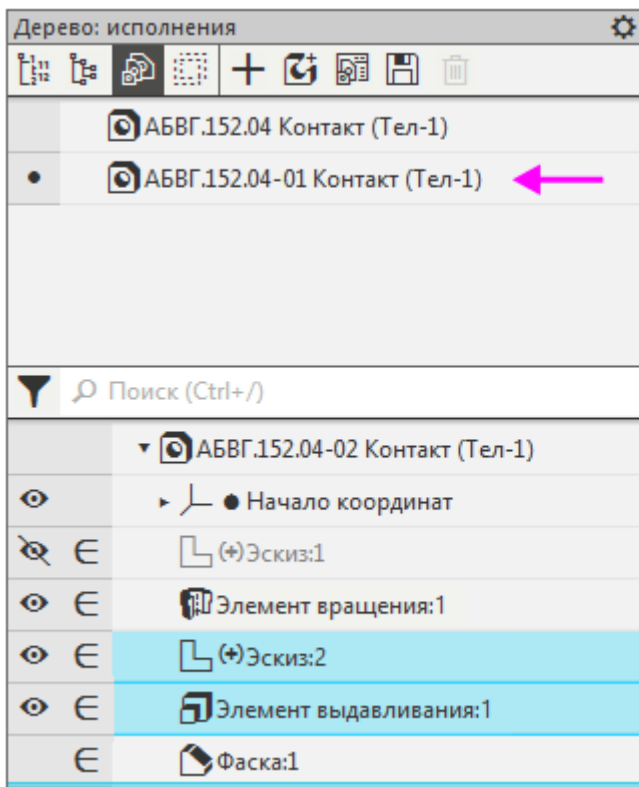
Дерево: исполнения

АБВГ.152.04 Контакт (Тел-1)

•

АБВГ.152.04-01 Контакт (Тел-1)

Поиск (Ctrl+/)

АБВГ.152.04-02 Контакт (Тел-1)

Начало координат

(+)Эскиз:1

Элемент вращения:1

(+)Эскиз:2

Элемент выдавливания:1

Фаска:1